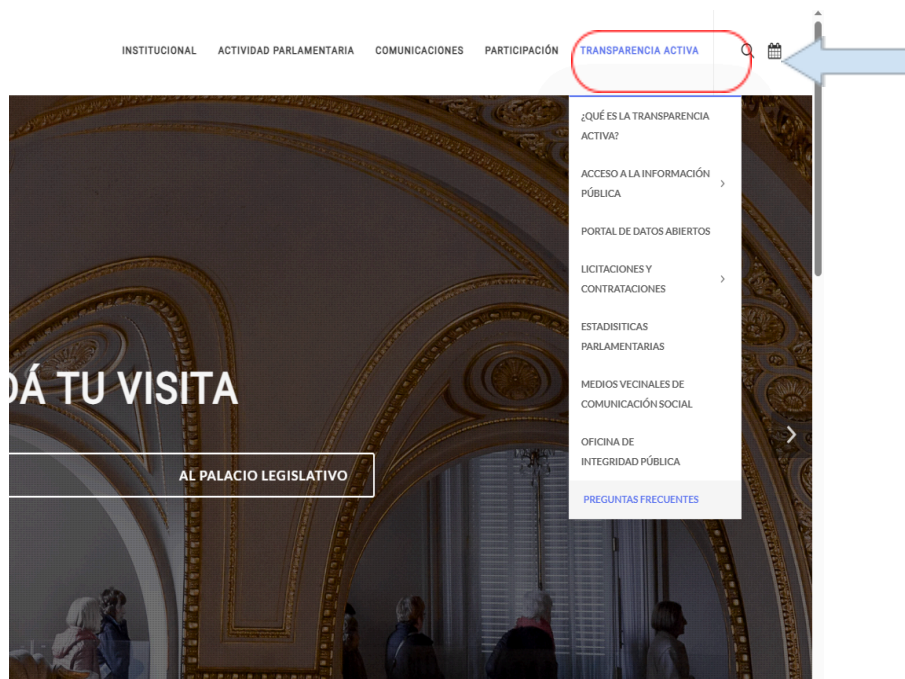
INSTITUCIONAL ACTIVIDAD PARLAMENTARIA COMUNICACIONES PARTICIPACIÓN TRANSPARENCIA ACTIVA

¿QUÉ ES LA TRANSPARENCIA ACTIVA?

ACCESO A LA INFORMACIÓN PÚBLICA

PORTAL DE DATOS ABIERTOS

LICITACIONES Y CONTRATACIONES

ESTADISITICAS PARLAMENTARIAS

MEDIOS VECINALES DE COMUNICACIÓN SOCIAL

OFICINA DE INTEGRIDAD PÚBLICA

PREGUNTAS FRECUENTES

DÁ TU VISITA

AL PALACIO LEGISLATIVO